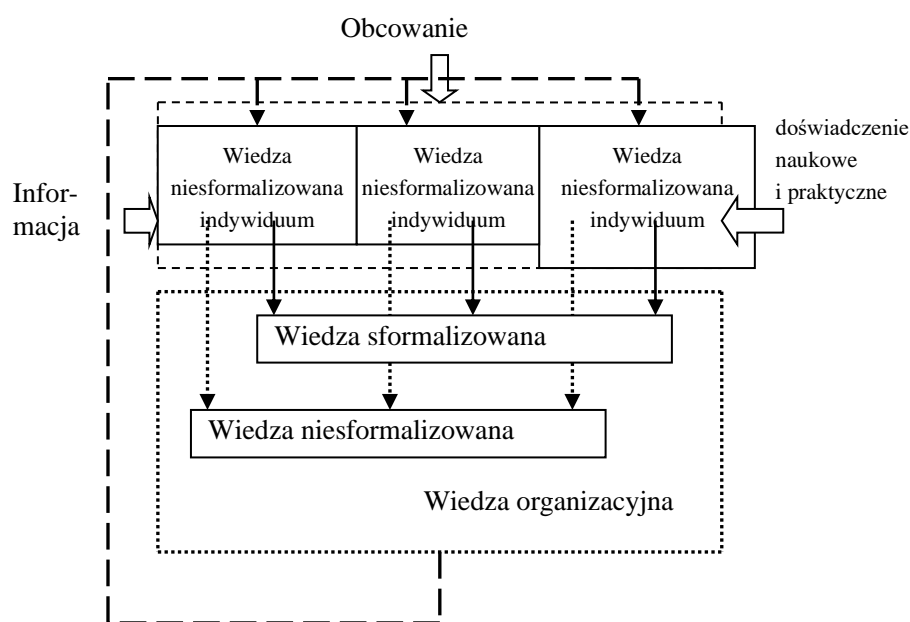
Obcowanie

Informacja

Wiedza niesformalizowana indywiduum

Wiedza niesformalizowana indywiduum

Wiedza niesformalizowana indywiduum

doświadczenie naukowe i praktyczne

Wiedza sformalizowana

Wiedza niesformalizowana

Wiedza organizacyjna